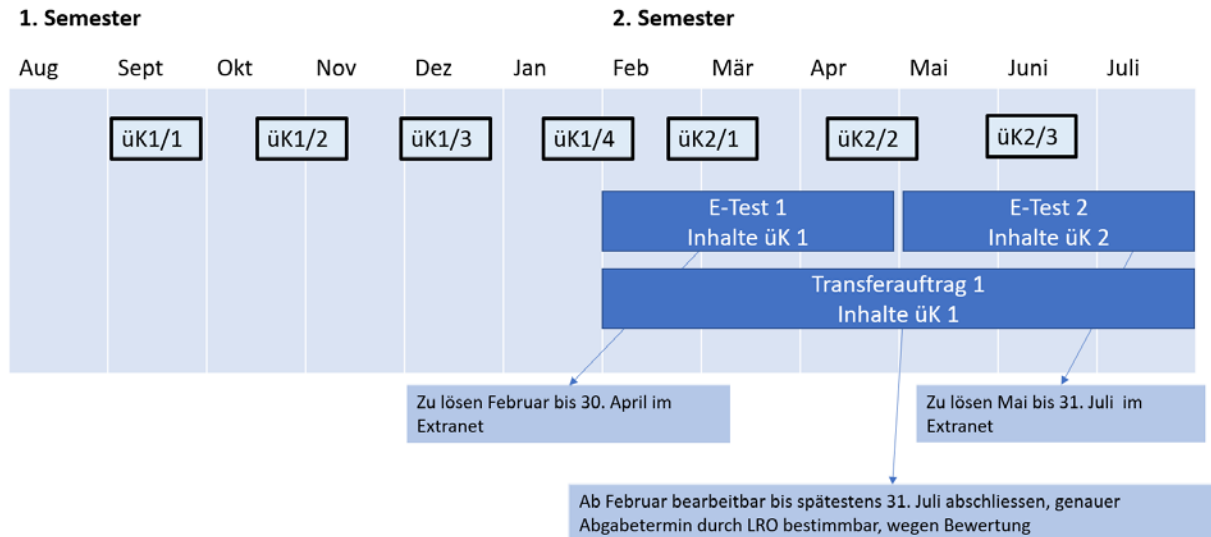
1. Semester

2. Semester

Aug Sept Okt Nov Dez Jan Feb Mär Apr Mai Juni Juli

üK1/1 üK1/2 üK1/3 üK1/4 üK2/1 üK2/2 üK2/3

E-Test 1
Inhalte üK 1

E-Test 2
Inhalte üK 2

Transferauftrag 1
Inhalte üK 1

Zu lösen Februar bis 30. April im Extranet

Zu lösen Mai bis 31. Juli im Extranet

Ab Februar bearbeitbar bis spätestens 31. Juli abschliessen, genauer Abgabetermin durch LRO bestimmbar, wegen Bewertung